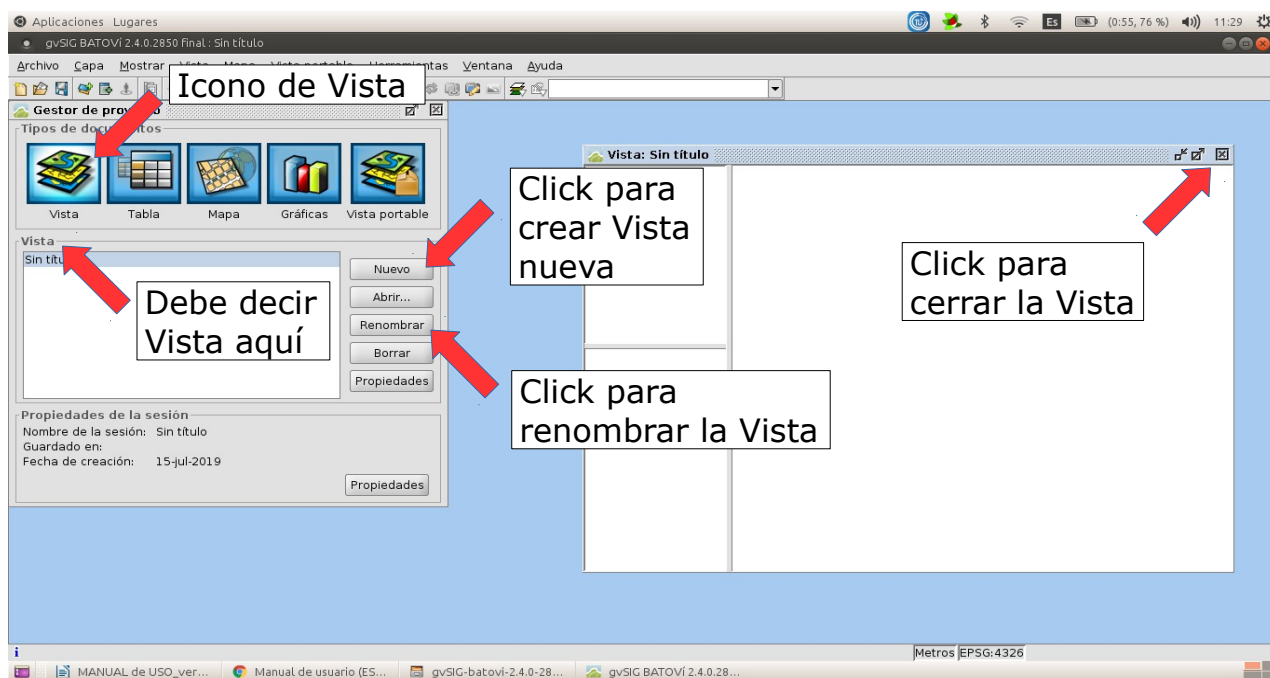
Aplicaciones Lugares
Es (0:55, 76 %) 11:29
gvSIG BATOVÍ 2.4.0.2850 final : Sin título
Archivo Capa Mostrar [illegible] Ventana Ayuda
Icono de Vista
Gestor de pro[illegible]
Tipos de docu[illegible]
Vista Tabla Mapa Gráficas Vista portable
Vista
Sin títu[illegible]
Nuevo
Abrir...
Renombrar
Borrar
Propiedades
Debe decir Vista aquí
Click para crear Vista nueva
Click para renombrar la Vista
Propiedades de la sesión
Nombre de la sesión: Sin título
Guardado en:
Fecha de creación: 15-jul-2019
Propiedades
Vista: Sin título
Click para cerrar la Vista
Metros EPSG:4326
MANUAL de USO_ver... Manual de usuario (ES... gvSIG-batovi-2.4.0-28... gvSIG BATOVÍ 2.4.0.28...